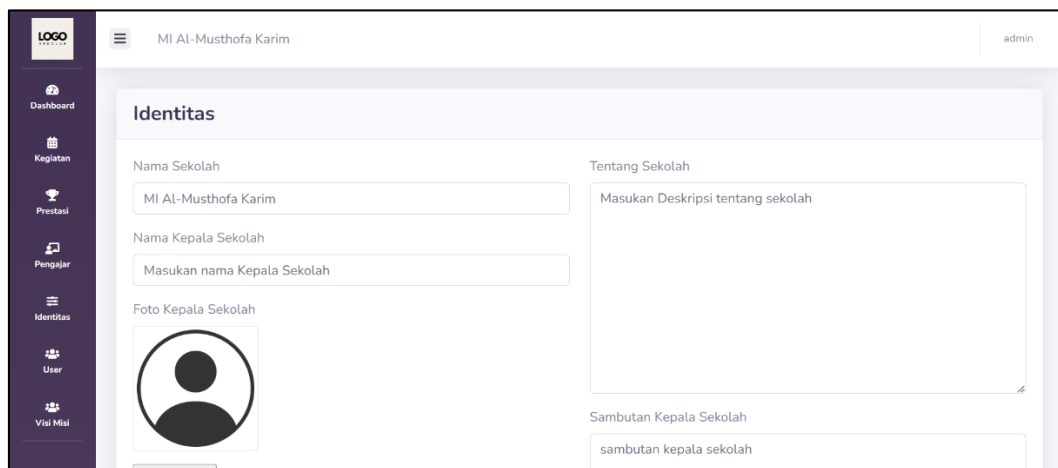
LOGO

Dashboard
Kegiatan
Prestasi
Pengajar
Identitas
User
Visi Misi

MI Al-Musthofa Karim

admin

Identitas

Nama Sekolah
MI Al-Musthofa Karim
Nama Kepala Sekolah
Masukan nama Kepala Sekolah
Foto Kepala Sekolah

Tentang Sekolah
Masukan Deskripsi tentang sekolah

Sambutan Kepala Sekolah
sambutan kepala sekolah